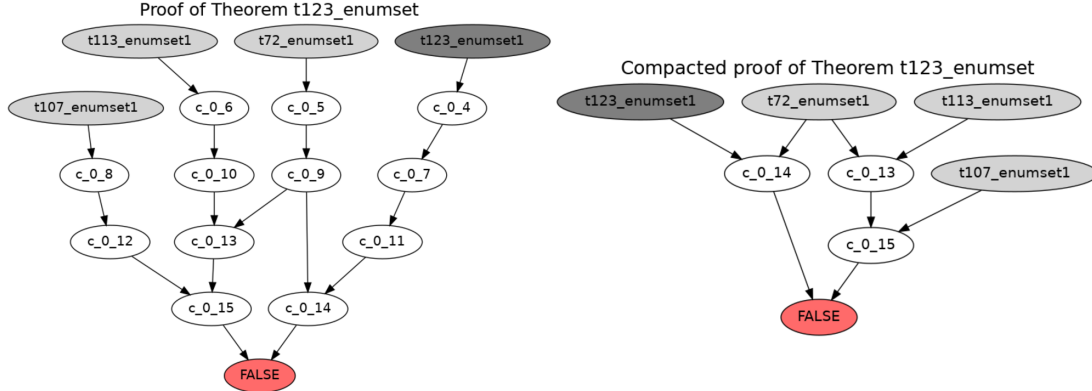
Proof of Theorem t123_enumset

t113_enumset1
t72_enumset1
t123_enumset1
t107_enumset1
c_0_6
c_0_5
c_0_4
c_0_8
c_0_10
c_0_9
c_0_7
c_0_12
c_0_13
c_0_11
c_0_15
c_0_14
FALSE

Compacted proof of Theorem t123_enumset

t123_enumset1
t72_enumset1
t113_enumset1
c_0_14
c_0_13
t107_enumset1
c_0_15
FALSE